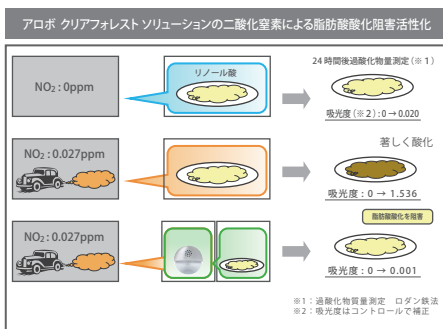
アロボ クリアフォレスト ソリューションの二酸化窒素による脂肪酸酸化阻害活性化

24 時間後過酸化物量測定（※1）

$NO_2$：0ppm

リノール酸

吸光度（※2）：0 → 0.020

$NO_2$：0.027ppm

著しく酸化

吸光度：0 → 1.536

脂肪酸酸化を阻害

$NO_2$：0.027ppm

吸光度：0 → 0.001

※1：過酸化物質量測定 ロダン鉄法
※2：吸光度はコントロールで補正